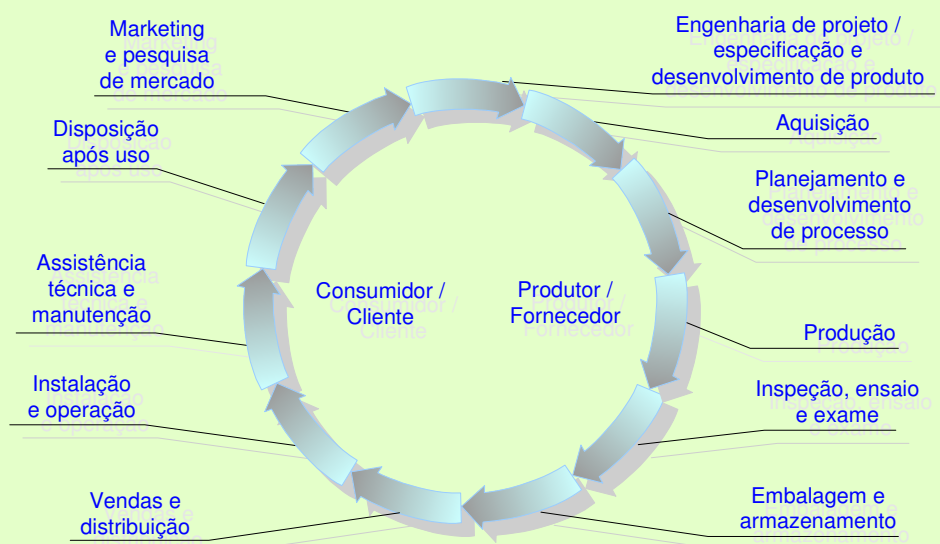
Marketing e pesquisa de mercado

Engenharia de projeto / especificação e desenvolvimento de produto

Aquisição

Disposição após uso

Planejamento e desenvolvimento de processo

Assistência técnica e manutenção

Consumidor / Cliente

Produtor / Fornecedor

Produção

Instalação e operação

Inspeção, ensaio e exame

Vendas e distribuição

Embalagem e armazenamento